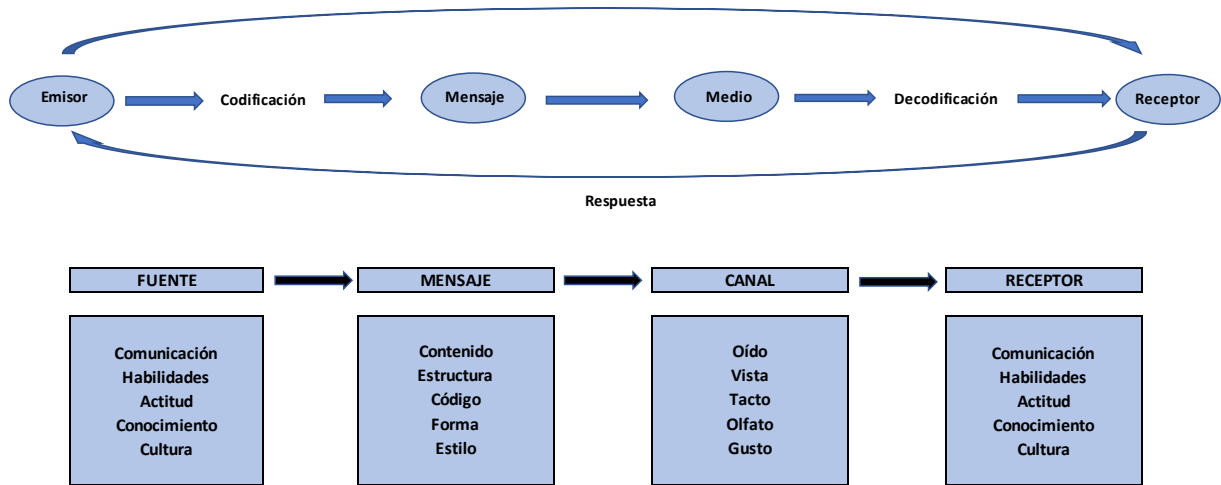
Emisor
Codificación
Mensaje
Medio
Decodificación
Receptor

Respuesta

FUENTE
MENSAJE
CANAL
RECEPTOR

Comunicación
Habilidades
Actitud
Conocimiento
Cultura

Contenido
Estructura
Código
Forma
Estilo

Oído
Vista
Tacto
Olfato
Gusto

Comunicación
Habilidades
Actitud
Conocimiento
Cultura